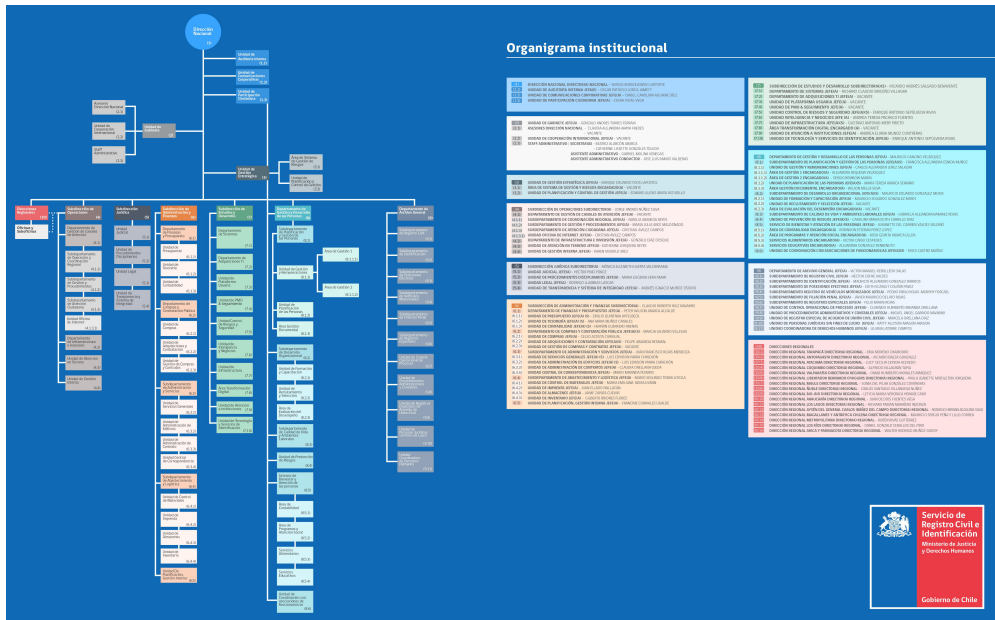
Dirección Nacional

Organigrama institucional

Unidad de Auditoría Interna

Unidad de Comunicaciones Corporativas

Unidad de Participación Ciudadana

Unidad de Gestión Estratégica

Unidad de Gestión de Riesgos

Departamento Jurídico

Departamento de Administración y Finanzas

Departamento de Tecnología y Desarrollo

Departamento de Archivo General

Servicio de Registro Civil e Identificación

Ministerio de Justicia y Derechos Humanos

Gobierno de Chile

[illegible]